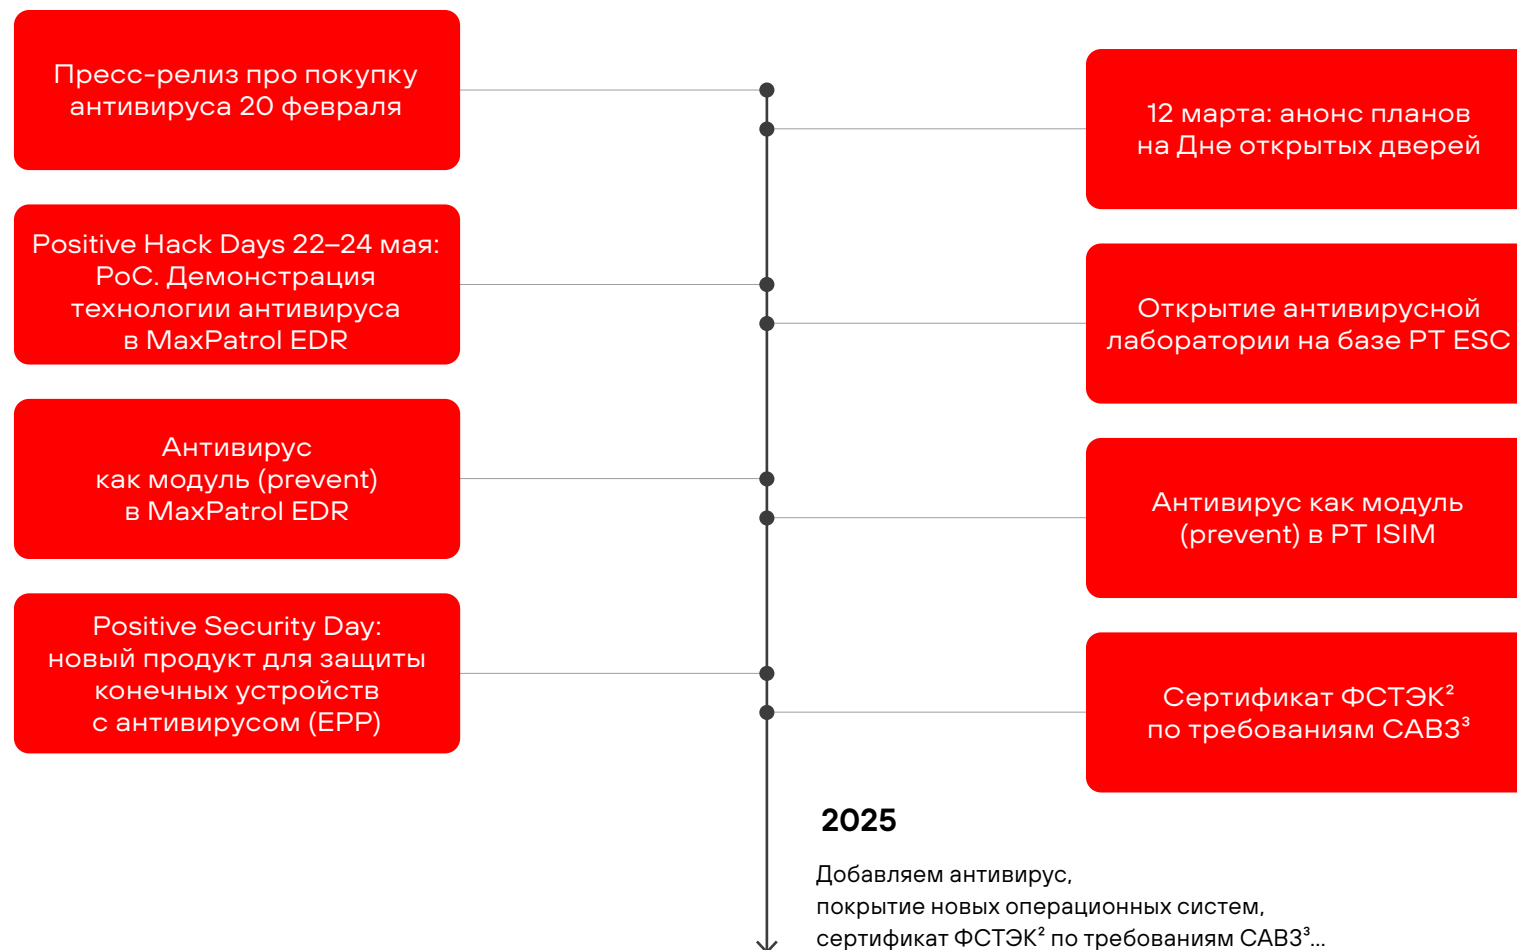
Пресс-релиз про покупку антивируса 20 февраля

12 марта: анонс планов на Дне открытых дверей

Positive Hack Days 22–24 мая: PoC. Демонстрация технологии антивируса в MaxPatrol EDR

Открытие антивирусной лаборатории на базе PT ESC

Антивирус как модуль (prevent) в MaxPatrol EDR

Антивирус как модуль (prevent) в PT ISIM

Positive Security Day: новый продукт для защиты конечных устройств с антивирусом (EPP)

Сертификат ФСТЭК$^2$ по требованиям САВЗ$^3$

2025

Добавляем антивирус, покрытие новых операционных систем, сертификат ФСТЭК$^2$ по требованиям САВЗ$^3$...